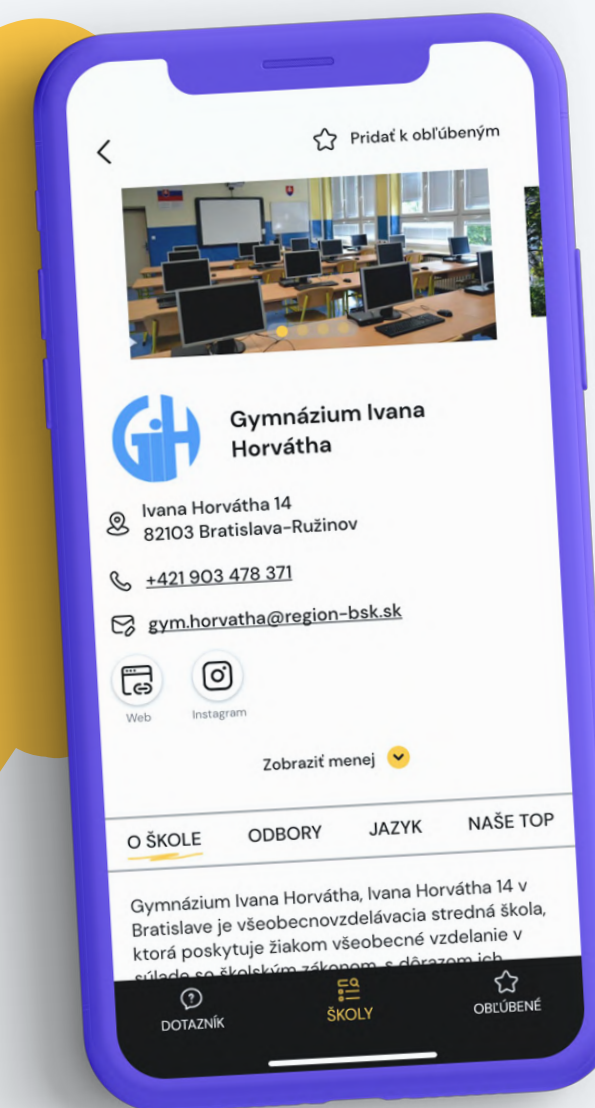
Pridať k obľúbeným

GiH

Gymnázium Ivana Horvátha

Ivana Horvátha 14
82103 Bratislava-Ružinov

+421 903 478 371

gym.horvatha@region-bsk.sk

Web

Instagram

Zobraziť menej

O ŠKOLE ODBORY JAZYK NAŠE TOP

Gymnázium Ivana Horvátha, Ivana Horvátha 14 v Bratislave je všeobecnovzdelávacia stredná škola, ktorá poskytuje žiakom všeobecné vzdelanie v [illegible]

DOTAZNÍK

ŠKOLY

OBĽÚBENÉ